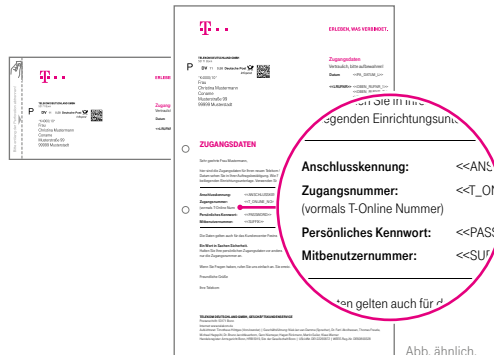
T · · ·

ERLEBEN, WAS VERBINDET.

TELEKOM DEUTSCHLAND GMBH

P DV 1.00 Deutsche Post

Frau
Christina Mustermann
Conrerro
Musterstraße 28
99999 Musterstadt

Zugangsdaten
Vertraulich, bitte aufbewahren!

Datum <<PR_DATUM_>>

<<AUFRUF>> <<OIMUS_EDIT>>

ZUGANGSDATEN

Sehr geehrte Frau Mustermann,

Anschlusskennung: <<ANS
Zugangsnummer: <<T_ON
(vormals T-Online Nummer)
Persönliches Kennwort: <<PASS
Mitbenutzernummer: <<SUF

...n Sie in Ihre
...egenden Einrichtungsunt

...ten gelten auch für d

Abb. ähnlich.